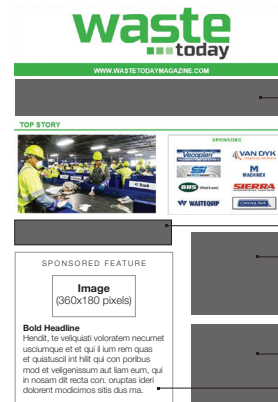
waste today

WWW.WASTETODAYMAGAZINE.COM

TOP STORY

SPONSORS

Vecoplan

VAN DYK

SSI

MACHINEX

BHS

SIERRA

WASTEQUIP

SPONSORED FEATURE

Image
(360x180 pixels)

Bold Headline
Hendit, te veliquiati voloratem necumet usciumque et et qui il ium rem quas et quiatuscil int hilit qui con poribus mod et veligenissum aut liam eum, qui in nosam dit recta con. oruptas ideri dolorent modicimos sitis dus ma.